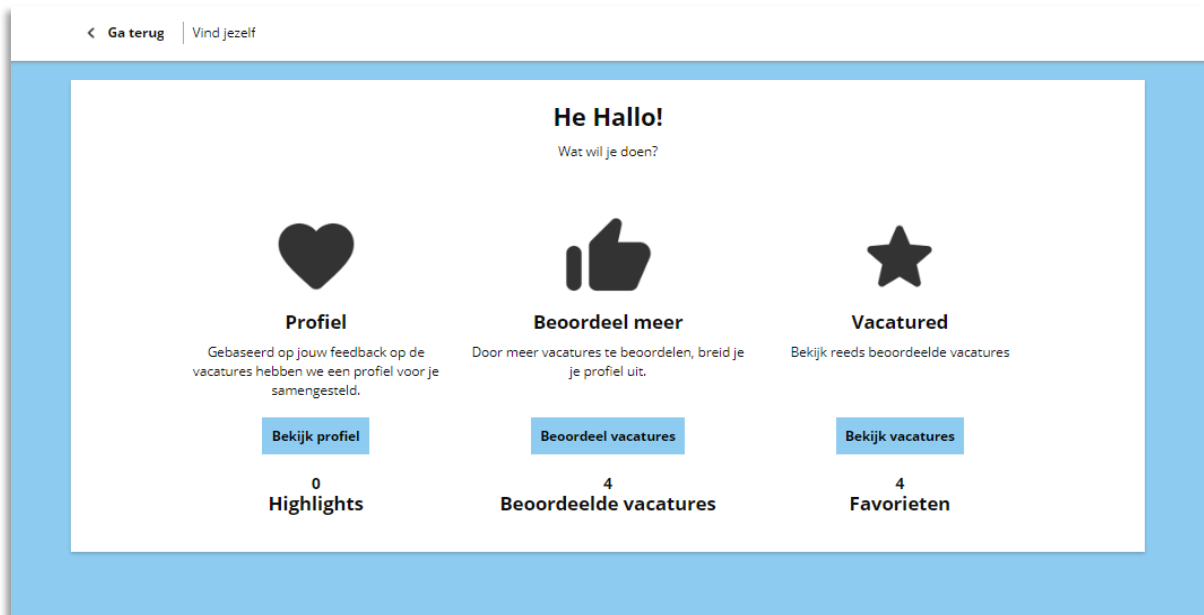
< Ga terug | Vind jezelf

He Hallo!

Wat wil je doen?

Profiel

Gebaseerd op jouw feedback op de vacatures hebben we een profiel voor je samengesteld.

Bekijk profiel

0
Highlights

Beoordeel meer

Door meer vacatures te beoordelen, breid je je profiel uit.

Beoordeel vacatures

4
Beoordeelde vacatures

Vacatured

Bekijk reeds beoordeelde vacatures

Bekijk vacatures

4
Favorieten